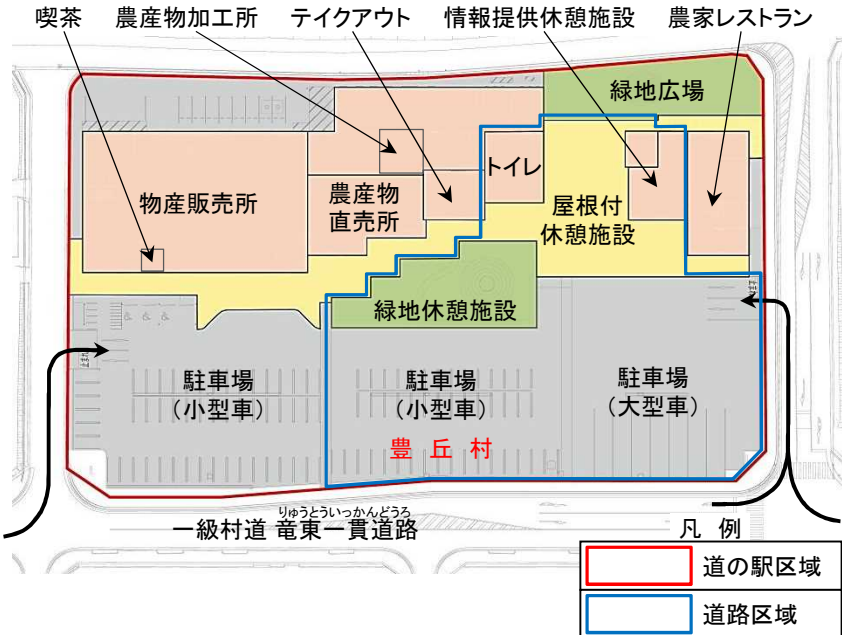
喫茶 農産物加工所 テイクアウト 情報提供休憩施設 農家レストラン

緑地広場

トイレ

物産販売所

農産物
直売所

屋根付
休憩施設

緑地休憩施設

駐車場
（小型車）

駐車場
（小型車）

駐車場
（大型車）

豊 丘 村

りゅうとういっかんどうろ
一級村道 竜東一貫道路

凡 例

| | |
|---|---|
| | 道の駅区域 |
| | 道路区域 |